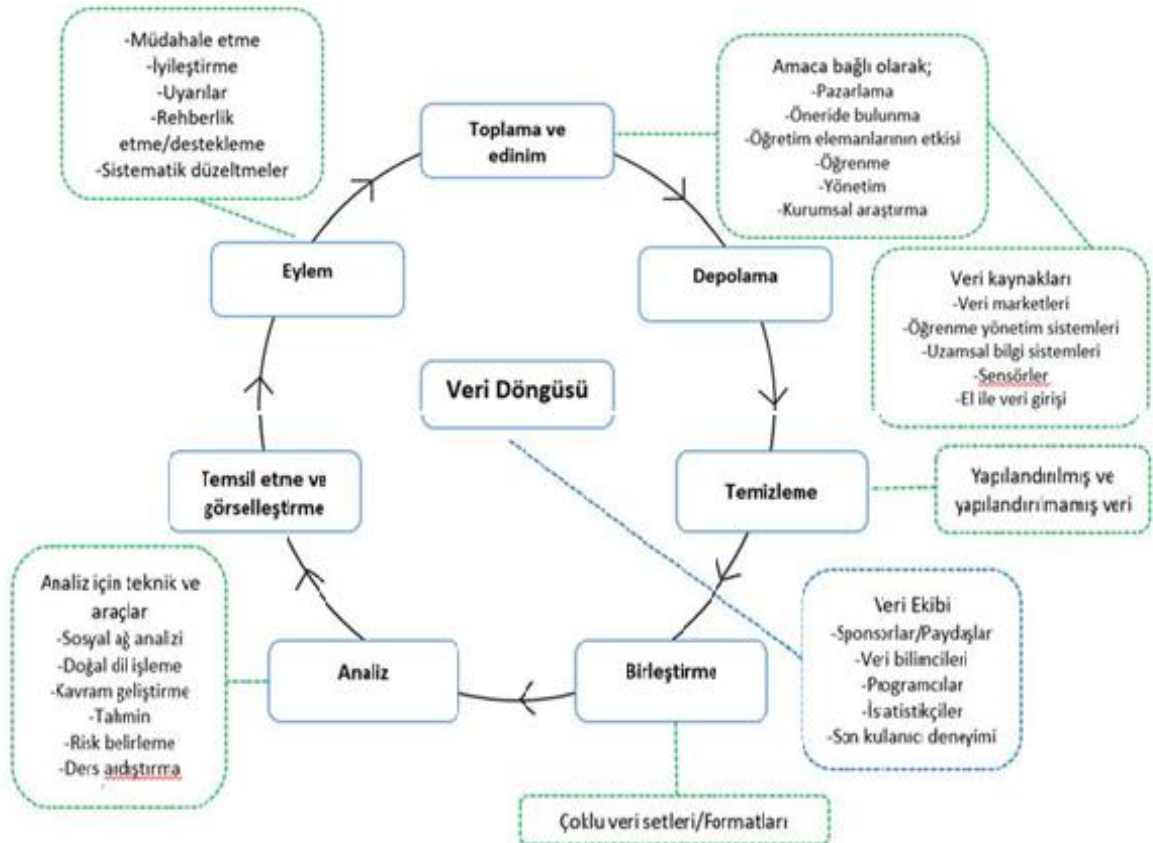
-Müdahale etme
-İyileştirme
-Uyarılar
-Rehberlik etme/destekleme
-Sistematik düzeltmeler

Toplama ve edinim

Amaca bağlı olarak;
-Pazarlama
-Öneride bulunma
-Öğretim elemanlarının etkisi
-Öğrenme
-Yönetim
-Kurumsal araştırma

Eylem

Depolama

Veri kaynakları
-Veri marketleri
-Öğrenme yönetim sistemleri
-Uzamsal bilgi sistemleri
-Sensörler
-El ile veri girişi

Veri Döngüsü

Temsil etme ve görselleştirme

Temizleme

Yapılandırılmış ve yapılandırılmamış veri

Analiz için teknik ve araçlar
-Sosyal ağ analizi
-Doğal dil işleme
-Kavram geliştirme
-Tahmin
-Risk belirleme
-Ders ardıştırma

Analiz

Birleştirme

Veri Ekibi
-Sponsorlar/Paydaşlar
-Veri bilimcileri
-Programcılar
-İstatistikçiler
-Son kulanıcı deneyimi

Çoklu veri setleri/Formatları